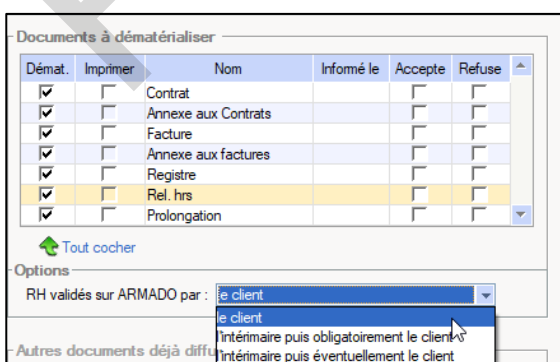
Documents à dématérialiser

| Démat. | Imprimer | Nom | Informé le | Accepte | Refuse |
|---|---|---|---|---|---|
| ☑ | ☐ | Contrat | | ☐ | ☐ |
| ☑ | ☐ | Annexe aux Contrats | | ☐ | ☐ |
| ☑ | ☐ | Facture | | ☐ | ☐ |
| ☑ | ☐ | Annexe aux factures | | ☐ | ☐ |
| ☑ | ☐ | Registre | | ☐ | ☐ |
| ☑ | ☐ | Rel. hrs | | ☐ | ☐ |
| ☑ | ☐ | Prolongation | | ☐ | ☐ |

Tout cocher

Options

RH validés sur ARMADO par : le client

le client
l'intérimaire puis obligatoirement le client
l'intérimaire puis éventuellement le client

Autres documents déjà diffu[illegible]